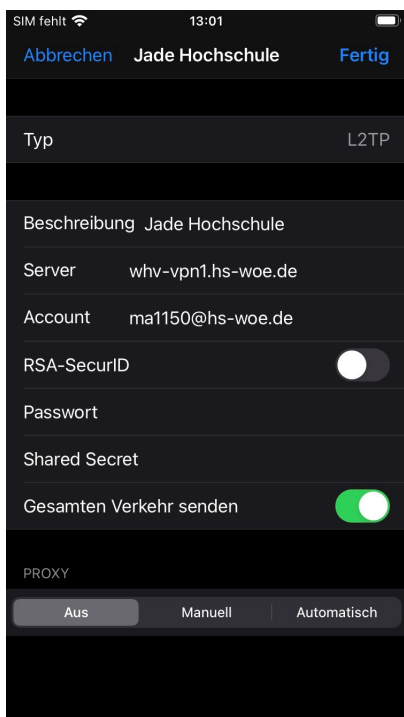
SIM fehlt 13:01

Abbrechen Jade Hochschule Fertig

Typ L2TP

Beschreibung Jade Hochschule

Server whv-vpn1.hs-woe.de

Account ma1150@hs-woe.de

RSA-SecurID

Passwort

Shared Secret

Gesamten Verkehr senden

PROXY

Aus Manuell Automatisch